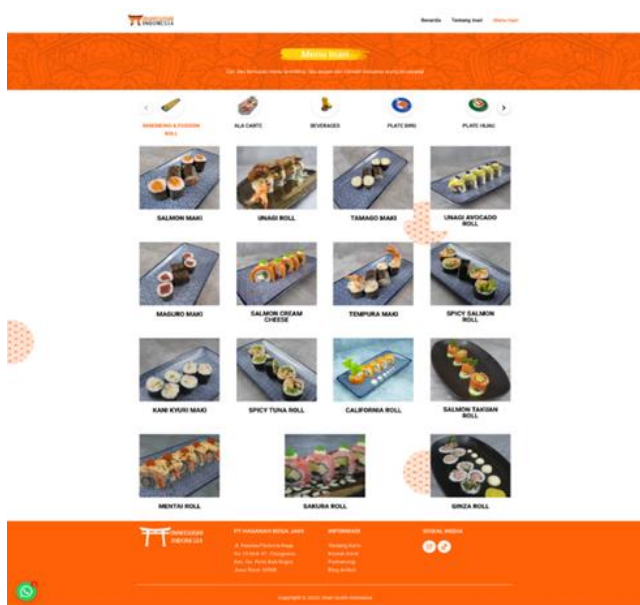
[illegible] INDONESIA

Beranda Tentang Kami Menu Kami

Menu Kami

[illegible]

MAKIMONO & FUSSION ROLL

ALA CARTE

BEVERAGES

PLATE BIRU

PLATE HIJAU

SALMON MAKI

UNAGI ROLL

TAMAGO MAKI

UNAGI AVOCADO ROLL

MAGURO MAKI

SALMON CREAM CHEESE

TEMPURA MAKI

SPICY SALMON ROLL

KANI KYURI MAKI

SPICY TUNA ROLL

CALIFORNIA ROLL

SALMON TAKUAN ROLL

MENTAI ROLL

SAKURA ROLL

GINZA ROLL

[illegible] INDONESIA

PT HASANAH BESA JAYA

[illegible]

INFORMASI

Tentang Kami
Syarat Kami
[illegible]
Blog Artikel

SOSIAL MEDIA

Copyright © 2023 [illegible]